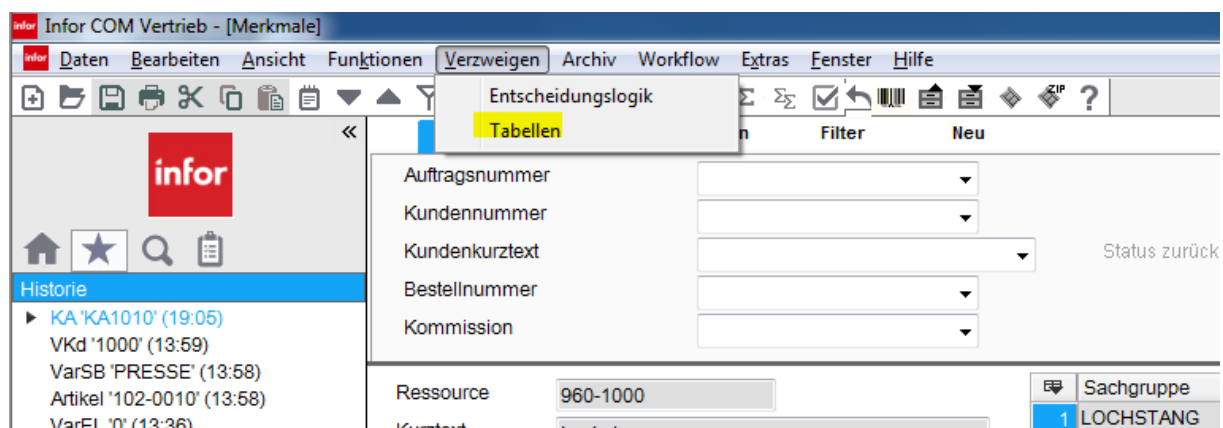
infor Infor COM Vertrieb - [Merkmale]

infor Daten Bearbeiten Ansicht Funktionen Verzweigen Archiv Workflow Extras Fenster Hilfe

Entscheidungslogik
Tabellen

«

infor

Historie
KA 'KA1010' (19:05)
VKd '1000' (13:59)
VarSB 'PRESSE' (13:58)
Artikel '102-0010' (13:58)
VarEL '0' (13:36)

n Filter Neu

Auftragsnummer
Kundennummer
Kundenkurztext
Bestellnummer
Kommission

Status zurück

Ressource 960-1000
Kurztext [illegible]

| | Sachgruppe |
|---|---|
| 1 | LOCHSTANG |